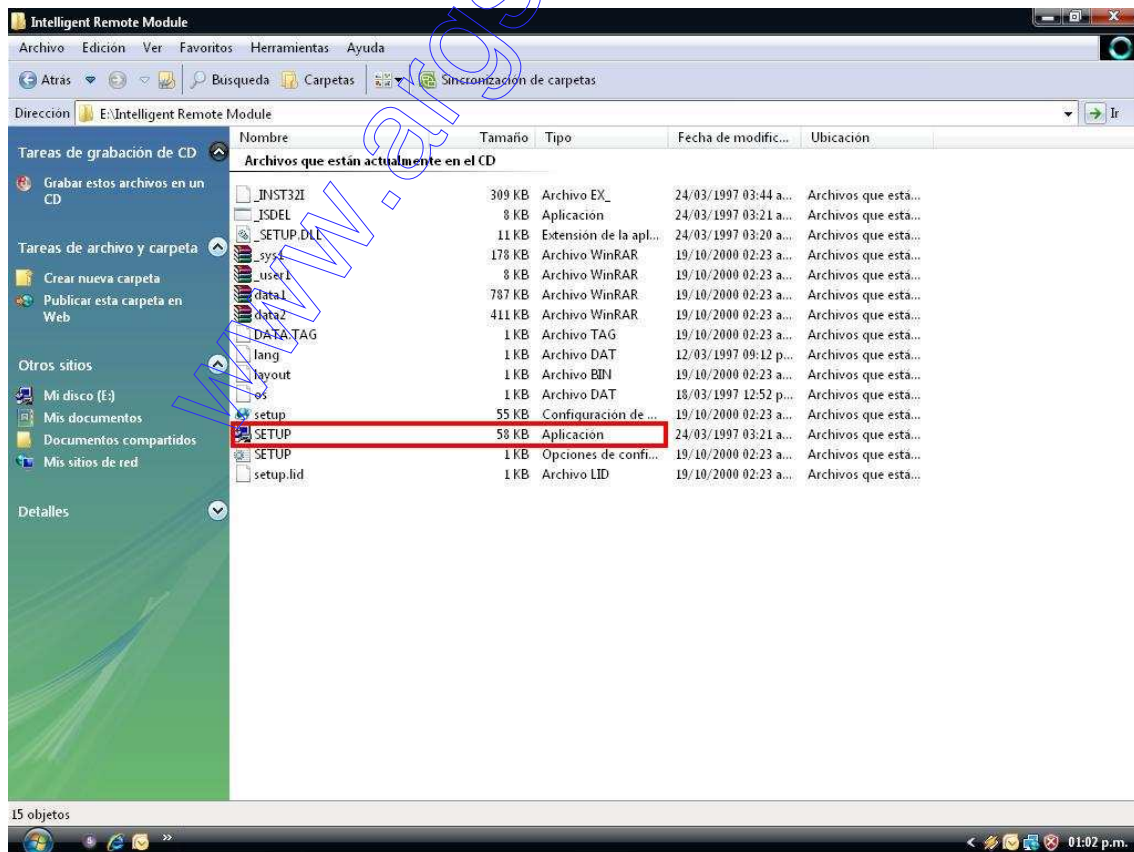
Intelligent Remote Module

Archivo Edición Ver Favoritos Herramientas Ayuda

Atrás Búsqueda Carpetas Sincronización de carpetas

Dirección E:\Intelligent Remote Module Ir

Tareas de grabación de CD

Grabar estos archivos en un CD

Tareas de archivo y carpeta

Crear nueva carpeta

Publicar esta carpeta en Web

Otros sitios

Mi disco (E:)

Mis documentos

Documentos compartidos

Mis sitios de red

Detalles

| Nombre | Tamaño | Tipo | Fecha de modific... | Ubicación |
|---|---|---|---|---|
| Archivos que están actualmente en el CD | | | | |
| _INST32I | 309 KB | Archivo EX_ | 24/03/1997 03:44 a... | Archivos que está... |
| _ISDEL | 8 KB | Aplicación | 24/03/1997 03:21 a... | Archivos que está... |
| _SETUP.DLL | 11 KB | Extensión de la apl... | 24/03/1997 03:20 a... | Archivos que está... |
| _sys1 | 178 KB | Archivo WinRAR | 19/10/2000 02:23 a... | Archivos que está... |
| _user1 | 8 KB | Archivo WinRAR | 19/10/2000 02:23 a... | Archivos que está... |
| data1 | 787 KB | Archivo WinRAR | 19/10/2000 02:23 a... | Archivos que está... |
| data2 | 411 KB | Archivo WinRAR | 19/10/2000 02:23 a... | Archivos que está... |
| DATA.TAG | 1 KB | Archivo TAG | 19/10/2000 02:23 a... | Archivos que está... |
| lang | 1 KB | Archivo DAT | 12/03/1997 09:12 p... | Archivos que está... |
| layout | 1 KB | Archivo BIN | 19/10/2000 02:23 a... | Archivos que está... |
| os | 1 KB | Archivo DAT | 18/03/1997 12:52 p... | Archivos que está... |
| setup | 55 KB | Configuración de ... | 19/10/2000 02:23 a... | Archivos que está... |
| SETUP | 58 KB | Aplicación | 24/03/1997 03:21 a... | Archivos que está... |
| SETUP | 1 KB | Opciones de confi... | 19/10/2000 02:23 a... | Archivos que está... |
| setup.lid | 1 KB | Archivo LID | 19/10/2000 02:23 a... | Archivos que está... |

15 objetos

01:02 p.m.

www.args